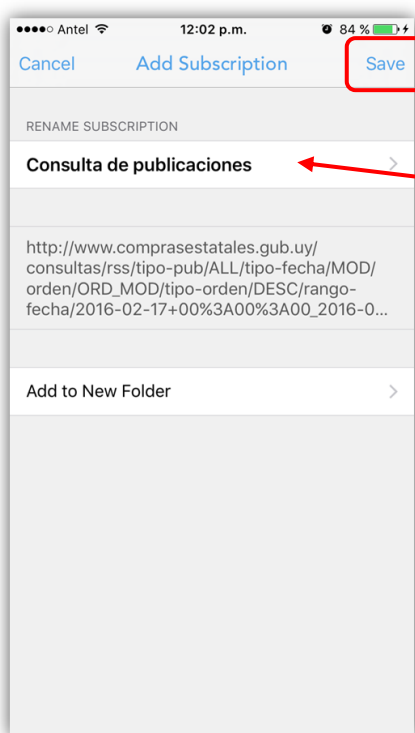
●●●●○ Antel 12:02 p.m. 84 %

Cancel Add Subscription Save

RENAME SUBSCRIPTION

Consulta de publicaciones

http://www.comprasestatales.gub.uy/consultas/rss/tipo-pub/ALL/tipo-fecha/MOD/orden/ORD_MOD/tipo-orden/DESC/rango-fecha/2016-02-17+00%3A00%3A00_2016-0...

Add to New Folder